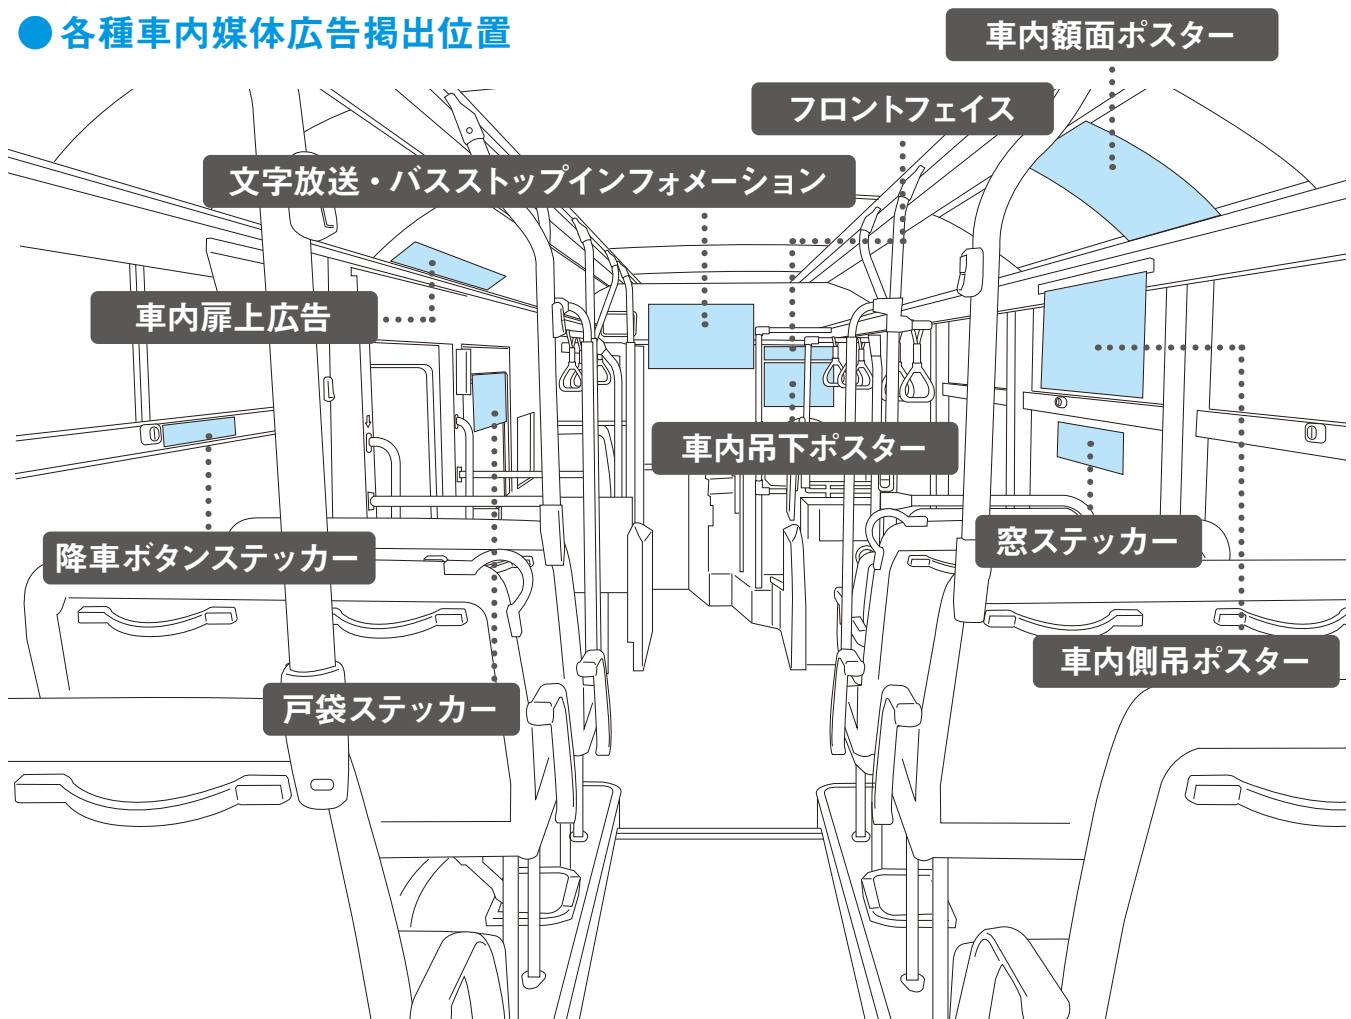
●各種車内媒体広告掲出位置

車内額面ポスター

フロントフェイス

文字放送・バスストップインフォメーション

車内扉上広告

車内吊下ポスター

降車ボタンステッカー

窓ステッカー

車内側吊ポスター

戸袋ステッカー